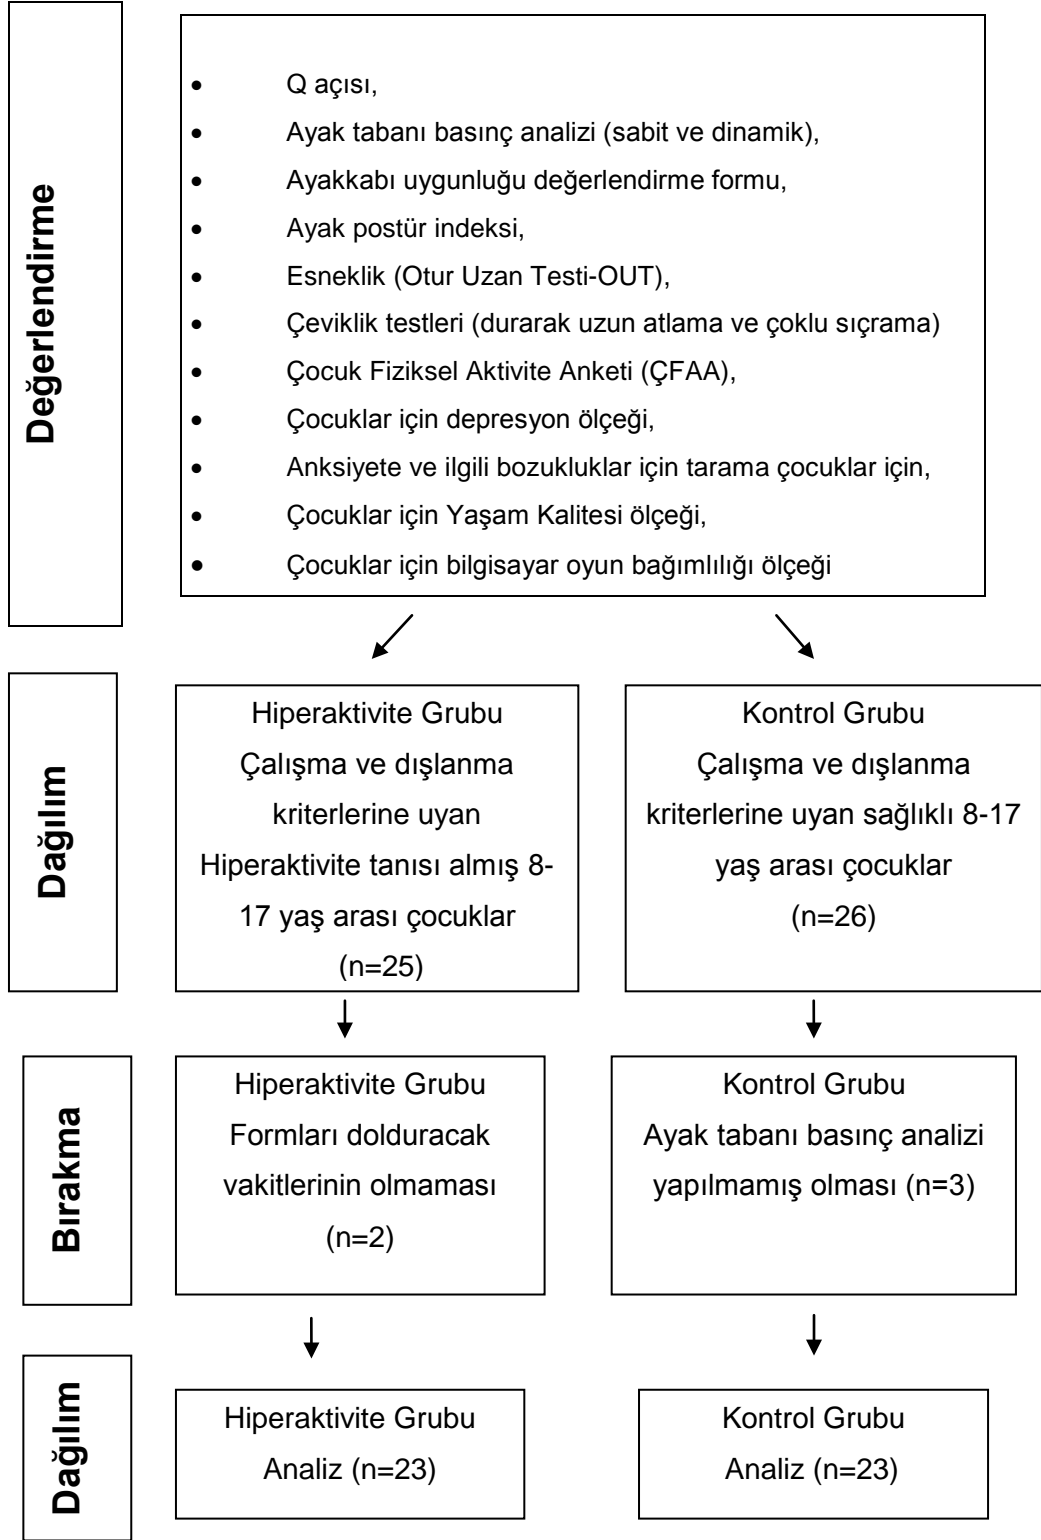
Değerlendirme

- Q açısı,
- Ayak tabanı basınç analizi (sabit ve dinamik),
- Ayakkabı uygunluğu değerlendirme formu,
- Ayak postür indeksi,
- Esneklik (Otur Uzan Testi-OUT),
- Çeviklik testleri (durarak uzun atlama ve çoklu sıçrama)
- Çocuk Fiziksel Aktivite Anketi (ÇFAA),
- Çocuklar için depresyon ölçeği,
- Anksiyete ve ilgili bozukluklar için tarama çocuklar için,
- Çocuklar için Yaşam Kalitesi ölçeği,
- Çocuklar için bilgisayar oyun bağımlılığı ölçeği

Dağılım

Hiperaktivite Grubu Çalışma ve dışlanma kriterlerine uyan Hiperaktivite tanısı almış 8-17 yaş arası çocuklar (n=25)

Kontrol Grubu Çalışma ve dışlanma kriterlerine uyan sağlıklı 8-17 yaş arası çocuklar (n=26)

Bırakma

Hiperaktivite Grubu Formları dolduracak vakitlerinin olmaması (n=2)

Kontrol Grubu Ayak tabanı basınç analizi yapılmamış olması (n=3)

Dağılım

Hiperaktivite Grubu Analiz (n=23)

Kontrol Grubu Analiz (n=23)